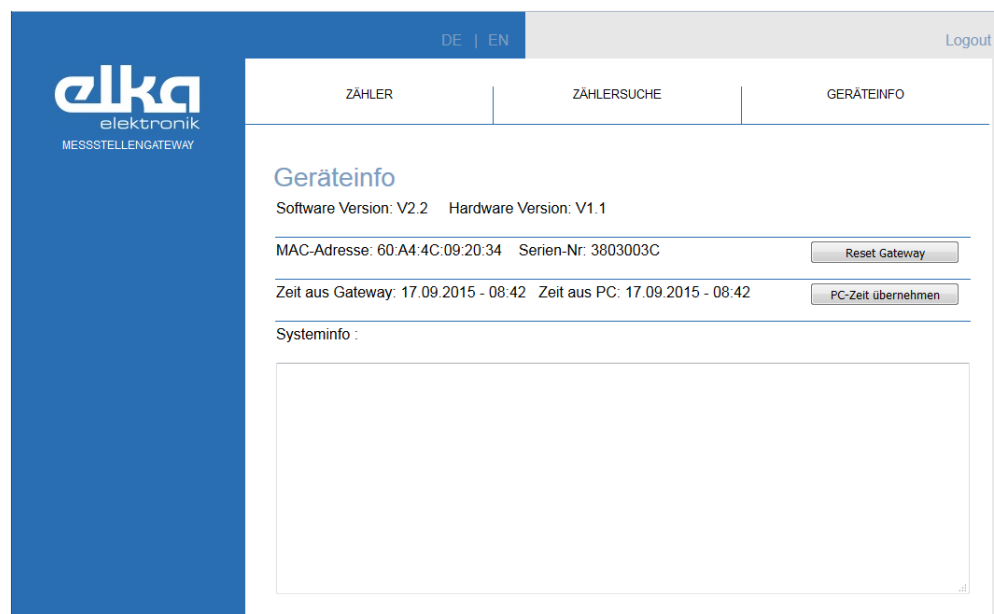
DE | EN

Logout

elka
elektronik
MESSSTELLENGATEWAY

ZÄHLER

ZÄHLERSUCHE

GERÄTEINFO

Geräteinfo

Software Version: V2.2 Hardware Version: V1.1

MAC-Adresse: 60:A4:4C:09:20:34 Serien-Nr: 3803003C

Reset Gateway

Zeit aus Gateway: 17.09.2015 - 08:42 Zeit aus PC: 17.09.2015 - 08:42

PC-Zeit übernehmen

Systeminfo :